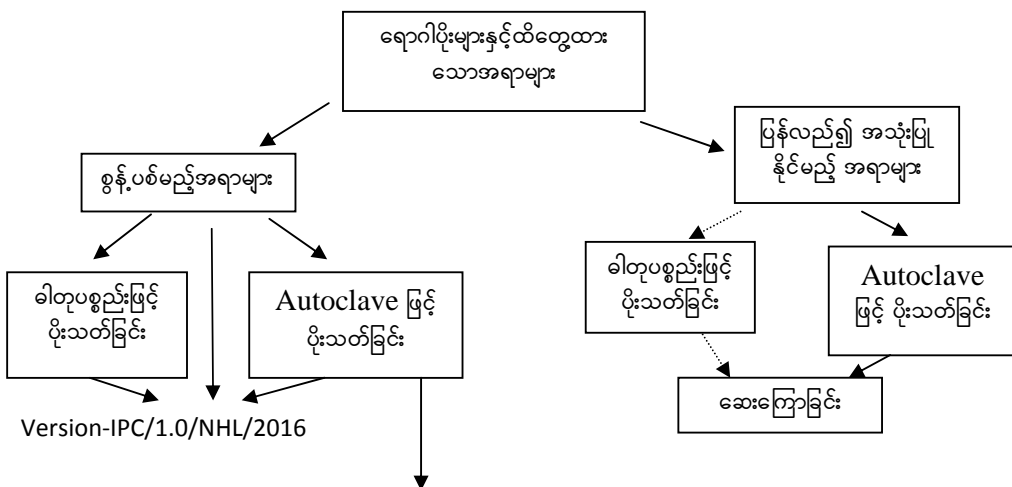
ရောဂါပိုးများနှင့်ထိတွေ့ထားသောအရာများ

စွန့်ပစ်မည့်အရာများ

ပြန်လည်၍ အသုံးပြုနိုင်မည့် အရာများ

ဓါတုပစ္စည်းဖြင့် ပိုးသတ်ခြင်း

Autoclave ဖြင့် ပိုးသတ်ခြင်း

ဓါတုပစ္စည်းဖြင့် ပိုးသတ်ခြင်း

Autoclave ဖြင့် ပိုးသတ်ခြင်း

ဆေးကြောခြင်း

Version-IPC/1.0/NHL/2016